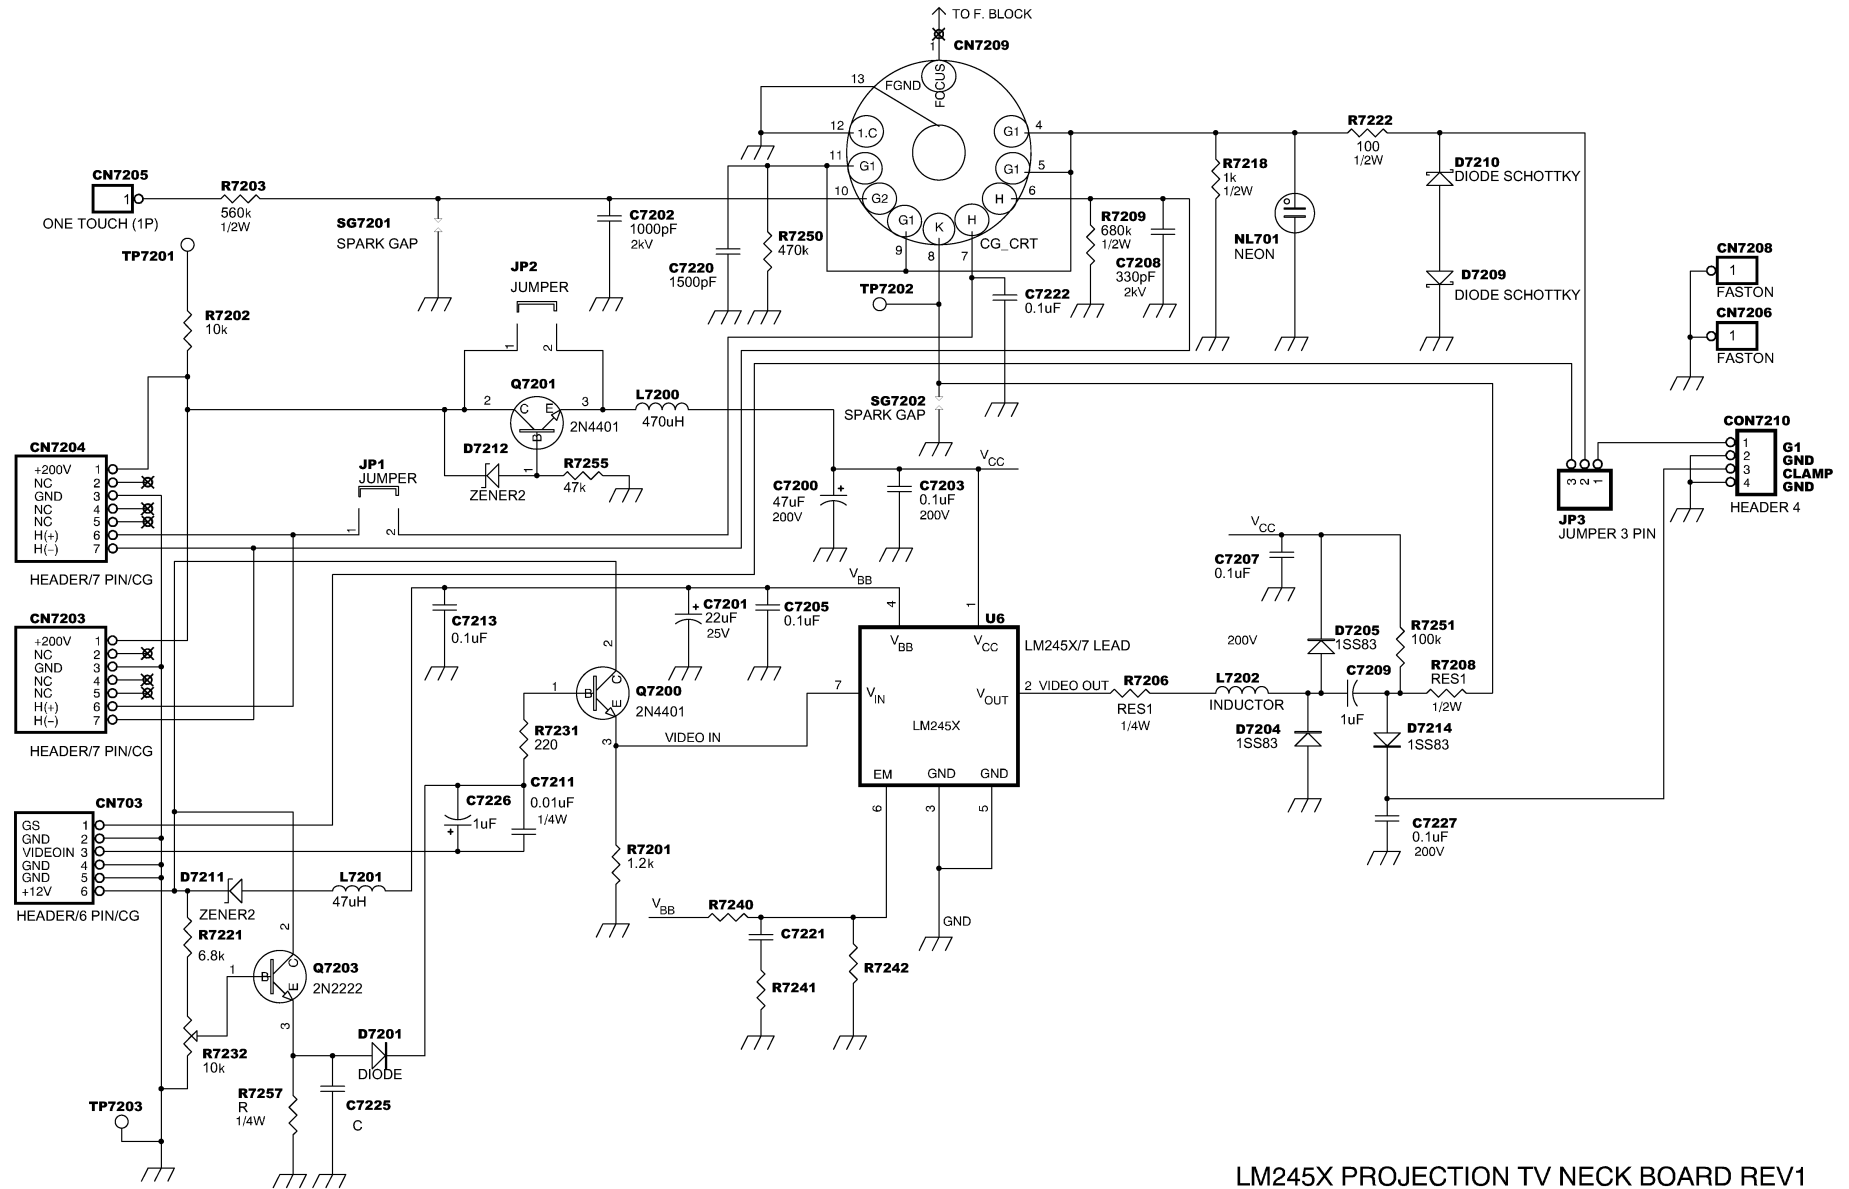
TO F. BLOCK
1
CN7209
FOCUS
13
FGND
12
1.C
11
G1
10
G2
G1
9
K
8
H
7
CG_CRT
G1
4
G1
5
H
6
R7222
100
1/2W
D7210
DIODE SCHOTTKY
R7218
1k
1/2W
NL701
NEON
D7209
DIODE SCHOTTKY
CN7205
1
ONE TOUCH (1P)
R7203
560k
1/2W
SG7201
SPARK GAP
C7202
1000pF
2kV
C7220
1500pF
R7250
470k
R7209
680k
1/2W
C7208
330pF
2kV
TP7202
C7222
0.1uF
TP7201
R7202
10k
JP2
JUMPER
1
2
Q7201
2
3
C
E
B
2N4401
L7200
470uH
D7212
ZENER2
R7255
47k
SG7202
SPARK GAP
CN7208
1
FASTON
CN7206
1
FASTON
CN7204
+200V 1
NC 2
GND 3
NC 4
NC 5
H(+) 6
H(-) 7
HEADER/7 PIN/CG
JP1
JUMPER
1
2
C7200
47uF
200V
C7203
0.1uF
200V
$V_{CC}$
JP3
3 2 1
JUMPER 3 PIN
CON7210
1 G1
2 GND
3 CLAMP
4 GND
HEADER 4
CN7203
+200V 1
NC 2
GND 3
NC 4
NC 5
H(+) 6
H(-) 7
HEADER/7 PIN/CG
$V_{BB}$
4
C7213
0.1uF
C7201
22uF
25V
C7205
0.1uF
1
U6
$V_{BB}$
$V_{CC}$
LM245X/7 LEAD
$V_{CC}$
C7207
0.1uF
200V
D7205
1SS83
R7251
100k
Q7200
1
2
B
C
E
3
2N4401
7
$V_{IN}$
$V_{OUT}$
2 VIDEO OUT
LM245X
R7206
RES1
1/4W
L7202
INDUCTOR
C7209
1uF
R7208
RES1
1/2W
D7204
1SS83
D7214
1SS83
R7231
220
VIDEO IN
EM
GND
GND
6
3
5
C7211
0.01uF
1/4W
C7226
1uF
C7227
0.1uF
200V
CN703
GS 1
GND 2
VIDEOIN 3
GND 4
GND 5
+12V 6
HEADER/6 PIN/CG
D7211
ZENER2
L7201
47uH
R7201
1.2k
GND
$V_{BB}$
R7240
C7221
R7241
R7242
R7221
6.8k
2
Q7203
1
B
C
E
3
2N2222
R7232
10k
D7201
DIODE
R7257
R
1/4W
C7225
C
TP7203
LM245X PROJECTION TV NECK BOARD REV1